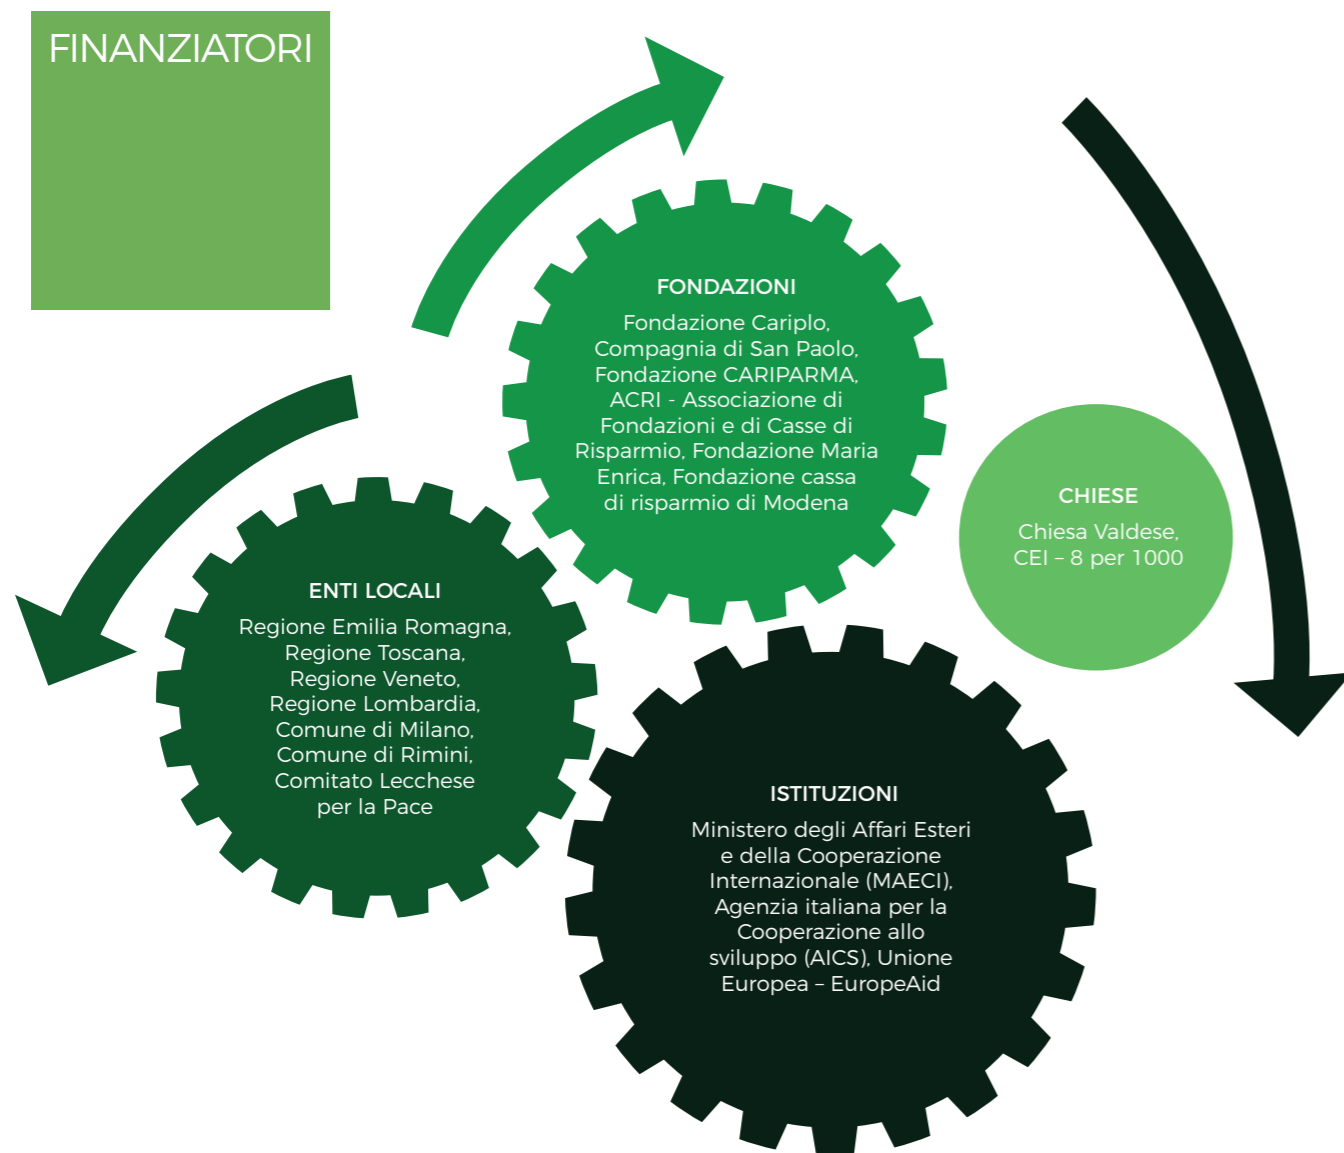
FINANZIATORI

FONDAZIONI

Fondazione Cariplo, Compagnia di San Paolo, Fondazione CARIPARMA, ACRI - Associazione di Fondazioni e di Casse di Risparmio, Fondazione Maria Enrica, Fondazione cassa di risparmio di Modena

CHIESE

Chiesa Valdese, CEI – 8 per 1000

ENTI LOCALI

Regione Emilia Romagna, Regione Toscana, Regione Veneto, Regione Lombardia, Comune di Milano, Comune di Rimini, Comitato Lecchese per la Pace

ISTITUZIONI

Ministero degli Affari Esteri e della Cooperazione Internazionale (MAECI), Agenzia italiana per la Cooperazione allo sviluppo (AICS), Unione Europea – EuropeAid